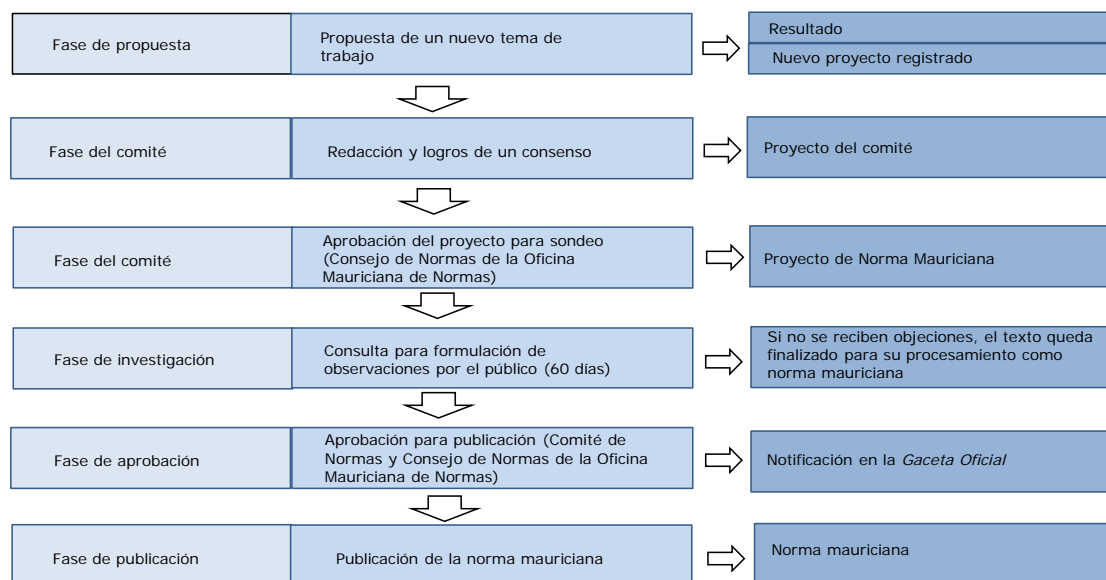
Fase de propuesta

Propuesta de un nuevo tema de trabajo

Resultado

Nuevo proyecto registrado

Fase del comité

Redacción y logros de un consenso

Proyecto del comité

Fase del comité

Aprobación del proyecto para sondeo (Consejo de Normas de la Oficina Mauriciana de Normas)

Proyecto de Norma Mauriciana

Fase de investigación

Consulta para formulación de observaciones por el público (60 días)

Si no se reciben objeciones, el texto queda finalizado para su procesamiento como norma mauriciana

Fase de aprobación

Aprobación para publicación (Comité de Normas y Consejo de Normas de la Oficina Mauriciana de Normas)

Notificación en la *Gaceta Oficial*

Fase de publicación

Publicación de la norma mauriciana

Norma mauriciana